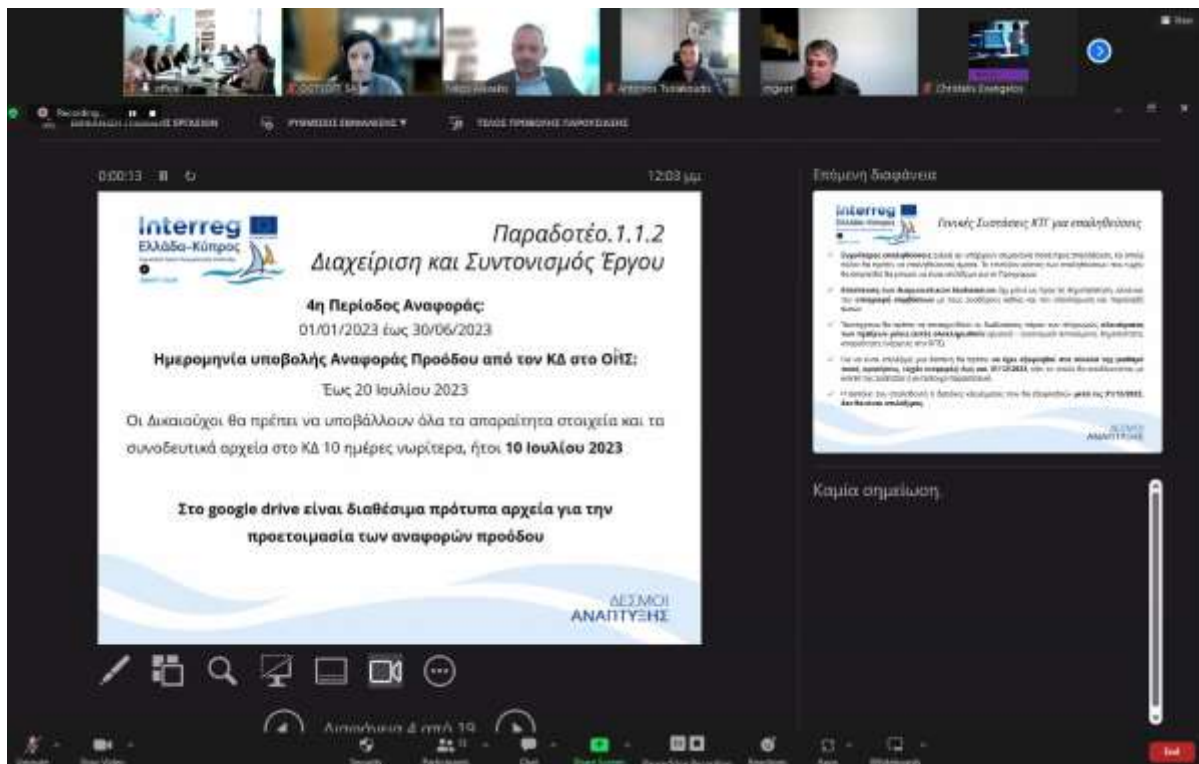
Recording...

0:00:13

12:03 μμ

Interreg
Ελλάδα-Κύπρος

Παραδοτέο.1.1.2
Διαχείριση και Συντονισμός Έργου

4η Περίοδος Αναφοράς:
01/01/2023 έως 30/06/2023

Ημερομηνία υποβολής Αναφοράς Προόδου από τον ΚΔ στο ΟΙΤΣ:
Έως 20 Ιουλίου 2023

Οι Δικαιούχοι θα πρέπει να υποβάλλουν όλα τα απαραίτητα στοιχεία και τα συνοδευτικά αρχεία στο ΚΔ 10 ημέρες νωρίτερα, ήτοι 10 Ιουλίου 2023

Στο google drive είναι διαθέσιμα πρότυπα αρχεία για την προετοιμασία των αναφορών προόδου

ΔΕΣΜΟΙ ΑΝΑΠΤΥΞΗΣ

Επόμενη διαφάνεια

Interreg
Γενικές Συστάσεις ΚΤΓ για επαληθεύσεις
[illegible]
ΔΕΣΜΟΙ ΑΝΑΠΤΥΞΗΣ

Καμία σημείωση.

Διαφάνεια 4 από 19

End